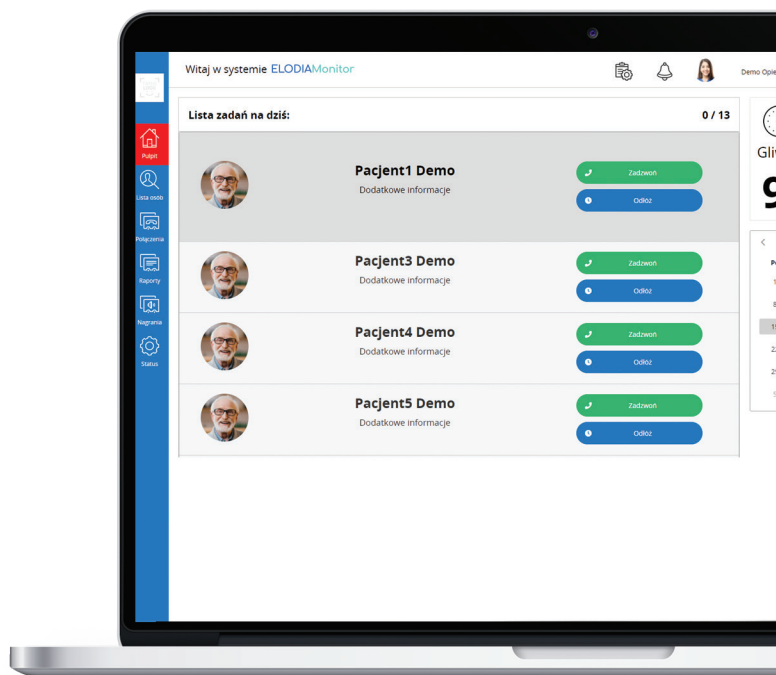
Witaj w systemie ELODIAMonitor

Demo Opie

Pulpit

Lista osób

Połączenia

Raporty

Nagrania

Status

Lista zadań na dziś:

0 / 13

Pacjent1 Demo

Dodatkowe informacje

Zadzwoń

Odłóż

Pacjent3 Demo

Dodatkowe informacje

Zadzwoń

Odłóż

Pacjent4 Demo

Dodatkowe informacje

Zadzwoń

Odłóż

Pacjent5 Demo

Dodatkowe informacje

Zadzwoń

Odłóż

Gli

9

<

P

1

8

15

22

29